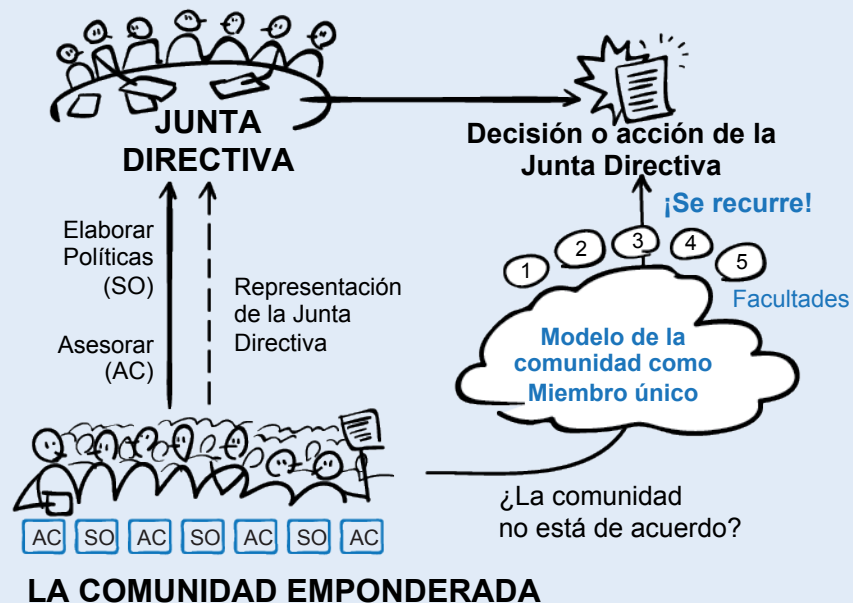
JUNTA DIRECTIVA

Decisión o acción de la Junta Directiva

¡Se recurre!

Elaborar Políticas (SO)

Asesorar (AC)

Representación de la Junta Directiva

1
2
3
4
5
Facultades

Modelo de la comunidad como Miembro único

¿La comunidad no está de acuerdo?

AC SO AC SO AC SO AC

LA COMUNIDAD EMPONDERADA